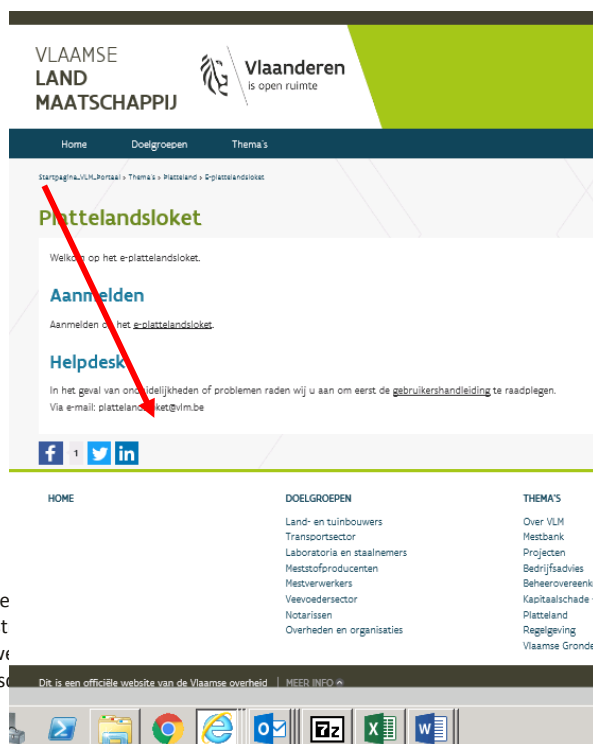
VLAAMSE
LAND
MAATSCHAPPIJ

Vlaanderen
is open ruimte

Home Doelgroepen Thema's

Startpagina VLM Portaal > Thema's > Platteland > E-plattelandsloket

Plattelandsloket

Welkom op het e-plattelandsloket.

Aanmelden

Aanmelden op het e-plattelandsloket.

Helpdesk

In het geval van onduidelijkheden of problemen raden wij u aan om eerst de gebruikershandleiding te raadplegen.
Via e-mail: plattelandsloket@vlm.be

1

HOME

DOELGROEPEN
Land- en tuinbouwers
Transportsector
Laboratoria en staalnemers
Meststofproducenten
Mestverwerkers
Veevoedersector
Notarissen
Overheden en organisaties

THEMA'S
Over VLM
Mestbank
Projecten
Bedrijfsadvies
Beheerovereenk
Kapitaalschade
Platteland
Regelgeving
Vlaamse Gronde

e
t
ve
sc

Dit is een officiële website van de Vlaamse overheid | MEER INFO